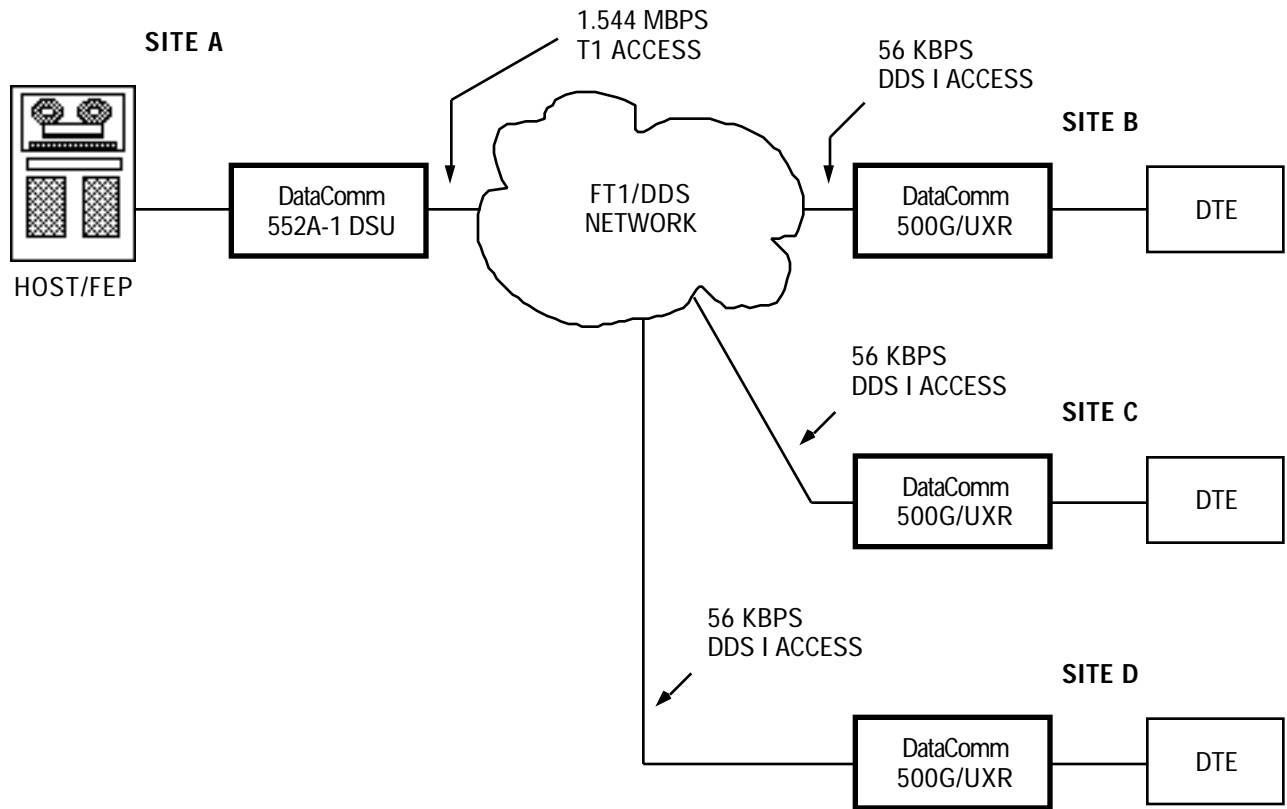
SITE A

1.544 MBPS
T1 ACCESS

56 KBPS
DDS I ACCESS

SITE B

DataComm
552A-1 DSU

FT1/DDS
NETWORK

DataComm
500G/UXR

DTE

HOST/FEP

56 KBPS
DDS I ACCESS

SITE C

DataComm
500G/UXR

DTE

56 KBPS
DDS I ACCESS

SITE D

DataComm
500G/UXR

DTE